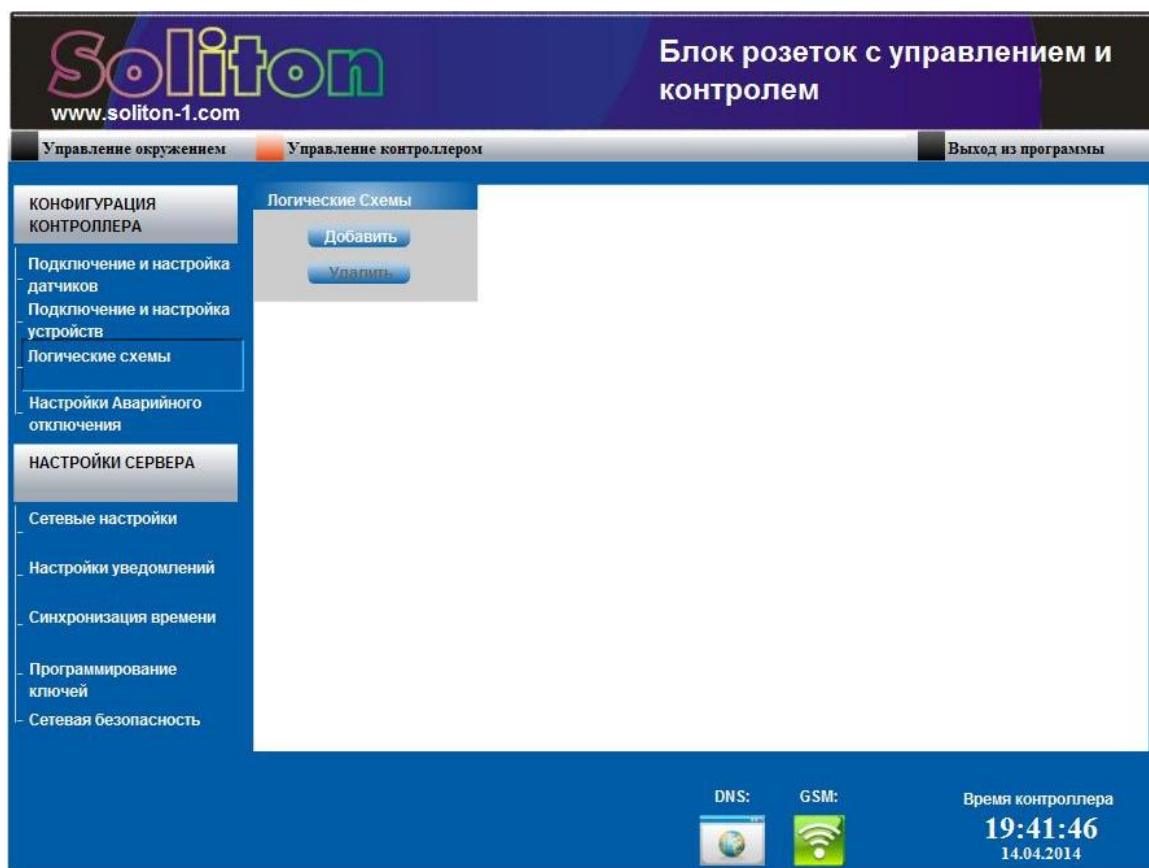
Soliton
www.soliton-1.com

Блок розеток с управлением и контролем

Управление окружением
Управление контроллером
Выход из программы

КОНФИГУРАЦИЯ КОНТРОЛЛЕРА

Подключение и настройка датчиков
Подключение и настройка устройств
Логические схемы
Настройки Аварийного отключения

НАСТРОЙКИ СЕРВЕРА

Сетевые настройки
Настройки уведомлений
Синхронизация времени
Программирование ключей
Сетевая безопасность

Логические Схемы
Добавить
Удалить

DNS:
GSM:

Время контроллера
19:41:46
14.04.2014